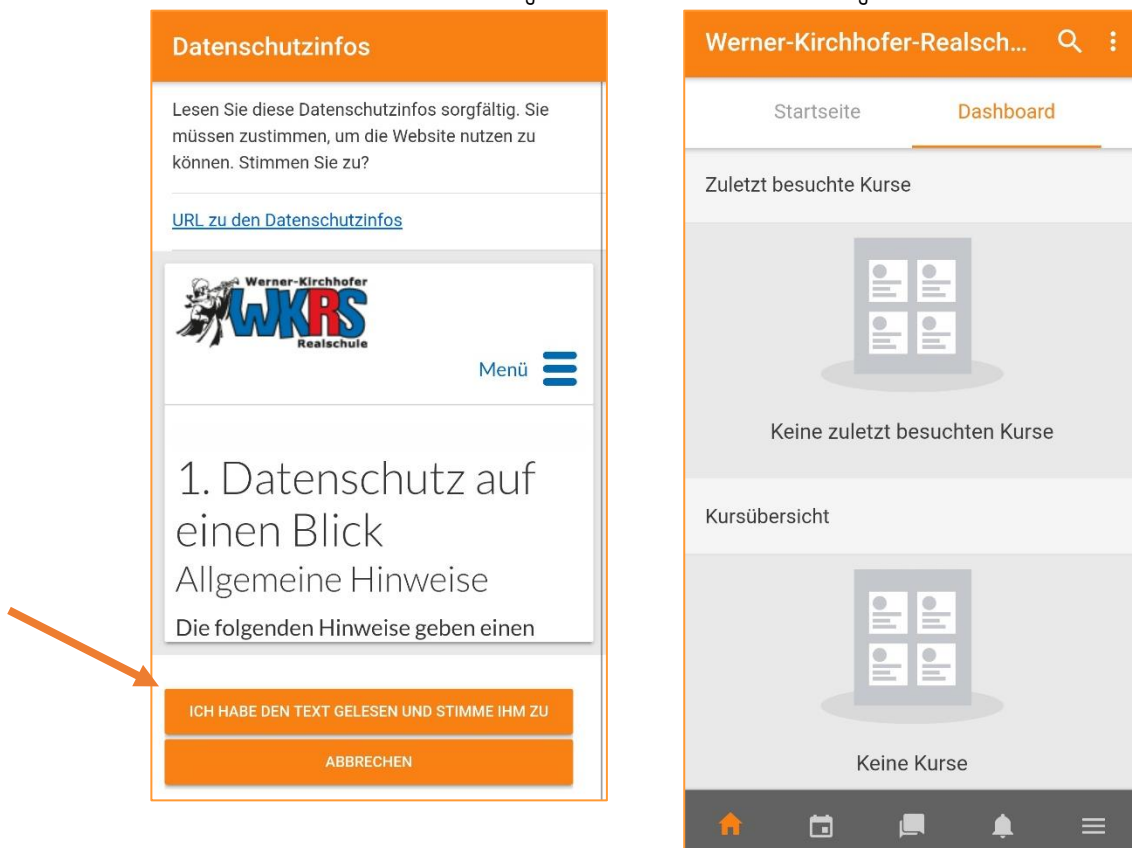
Datenschutzinfos

Lesen Sie diese Datenschutzinfos sorgfältig. Sie müssen zustimmen, um die Website nutzen zu können. Stimmen Sie zu?

URL zu den Datenschutzinfos

Werner-Kirchhofer
WKRS
Realschule

Menü

1. Datenschutz auf einen Blick
Allgemeine Hinweise
Die folgenden Hinweise geben einen

ICH HABE DEN TEXT GELESEN UND STIMME IHM ZU

ABBRECHEN

Werner-Kirchhofer-Realsch...

Startseite

Dashboard

Zuletzt besuchte Kurse

Keine zuletzt besuchten Kurse

Kursübersicht

Keine Kurse